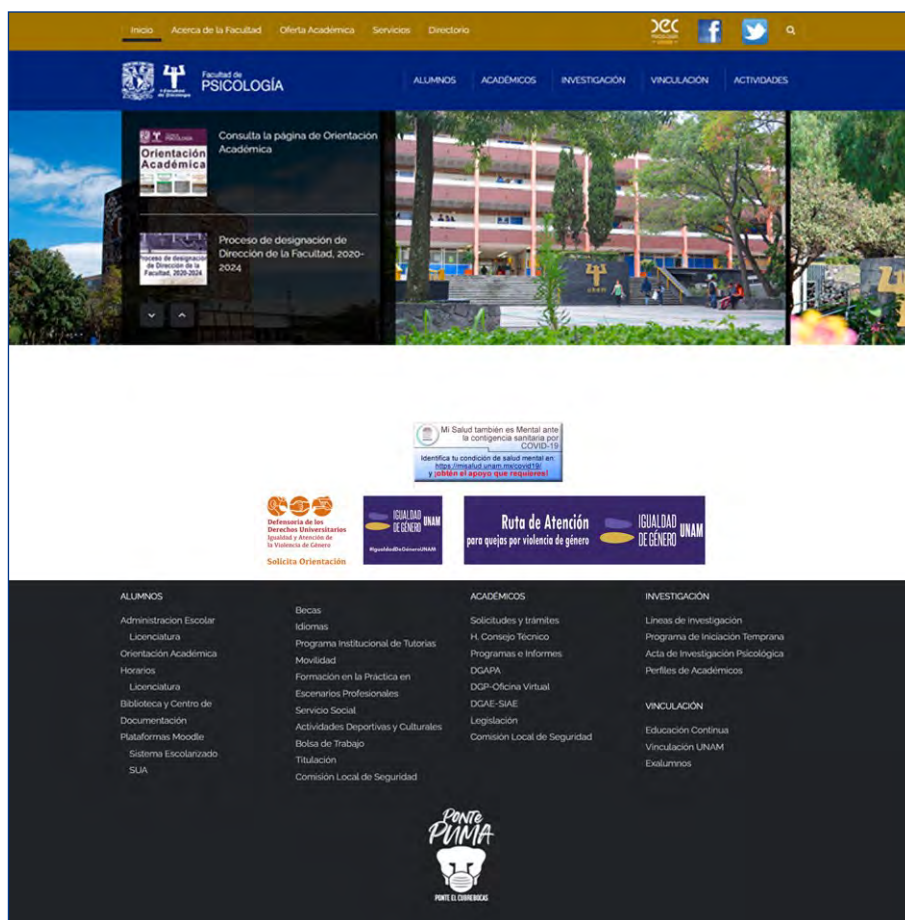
Inicio Acerca de la Facultad Oferta Académica Servicios Directorio

Facultad de PSICOLOGÍA

ALUMNOS ACADÉMICOS INVESTIGACIÓN VINCULACIÓN ACTIVIDADES

Orientación Académica

Consulta la página de Orientación Académica

Proceso de designación de Dirección de la Facultad, 2020-2024

Proceso de designación de Dirección de la Facultad, 2020-2024

Mi Salud también es Mental ante la contingencia sanitaria por COVID-19
Identifica tu condición de salud mental en: https://misalud.unam.mx/covid19/ y ¡obtén el apoyo que requieres!

Defensoría de los Derechos Universitarios Igualdad y Atención de la Violencia de Género
Solicita Orientación

IGUALDAD DE GÉNERO UNAM
#IgualdadDeGéneroUNAM

Ruta de Atención para quejas por violencia de género
IGUALDAD DE GÉNERO UNAM

ALUMNOS
Administracion Escolar
Licenciatura
Orientación Académica
Horarios
Licenciatura
Biblioteca y Centro de Documentación
Plataformas Moodle
Sistema Escolarizado
SUA

Becas
Idiomas
Programa Institucional de Tutorías
Movilidad
Formación en la Práctica en Escenarios Profesionales
Servicio Social
Actividades Deportivas y Culturales
Bolsa de Trabajo
Titulación
Comisión Local de Seguridad

ACADÉMICOS
Solicitudes y trámites
H. Consejo Técnico
Programas e Informes
DGAPA
DGP-Oficina Virtual
DGAE-SIAE
Legislación
Comisión Local de Seguridad

INVESTIGACIÓN
Lineas de Investigación
Programa de Iniciación Temprana
Acta de Investigación Psicológica
Perfiles de Académicos

VINCULACIÓN
Educación Continua
Vinculación UNAM
Exalumnos

Ponte PUMA
PONTE EL CUBREBOCAS